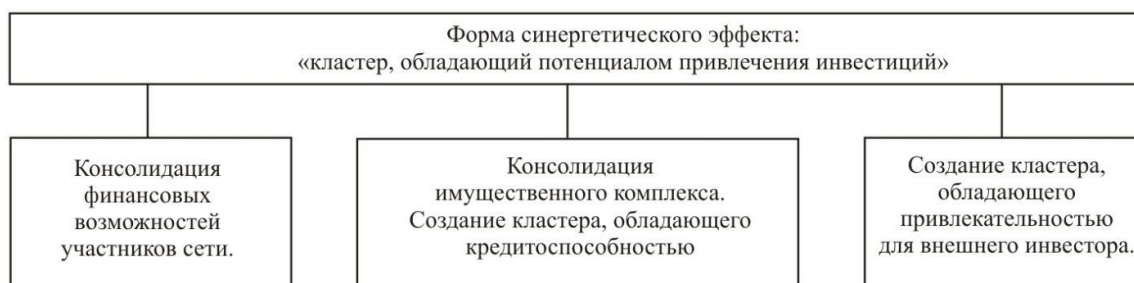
Форма синергетического эффекта:
«кластер, обладающий потенциалом привлечения инвестиций»

Консолидация финансовых возможностей участников сети.

Консолидация имущественного комплекса. Создание кластера, обладающего кредитоспособностью

Создание кластера, обладающего привлекательностью для внешнего инвестора.